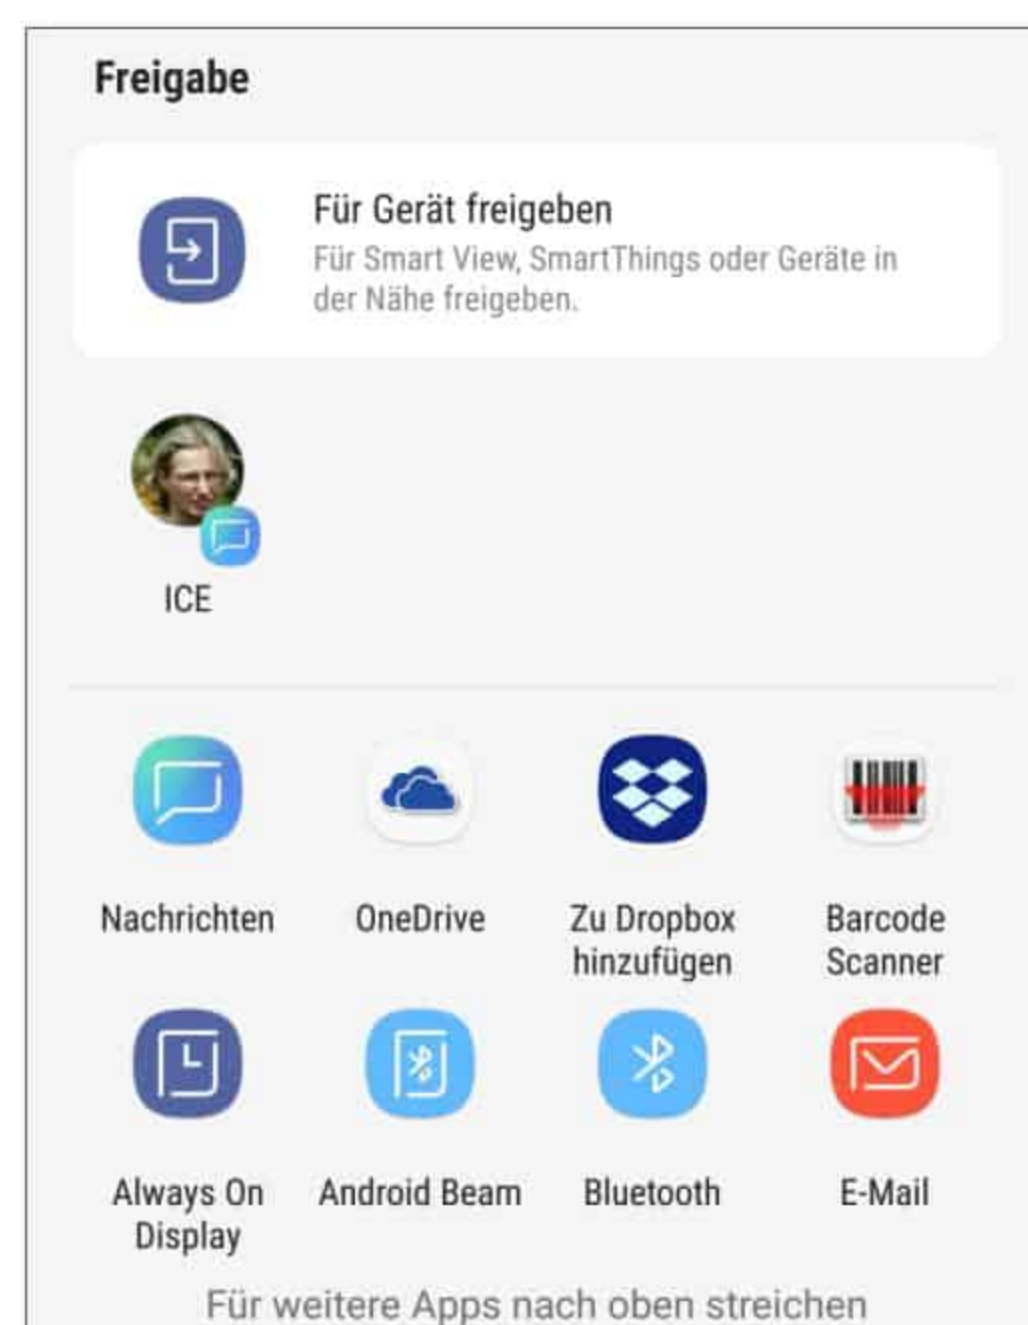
Freigabe

Für Gerät freigeben
Für Smart View, SmartThings oder Geräte in der Nähe freigeben.

ICE

Nachrichten

OneDrive

Zu Dropbox hinzufügen

Barcode Scanner

Always On Display

Android Beam

Bluetooth

E-Mail

Für weitere Apps nach oben streichen